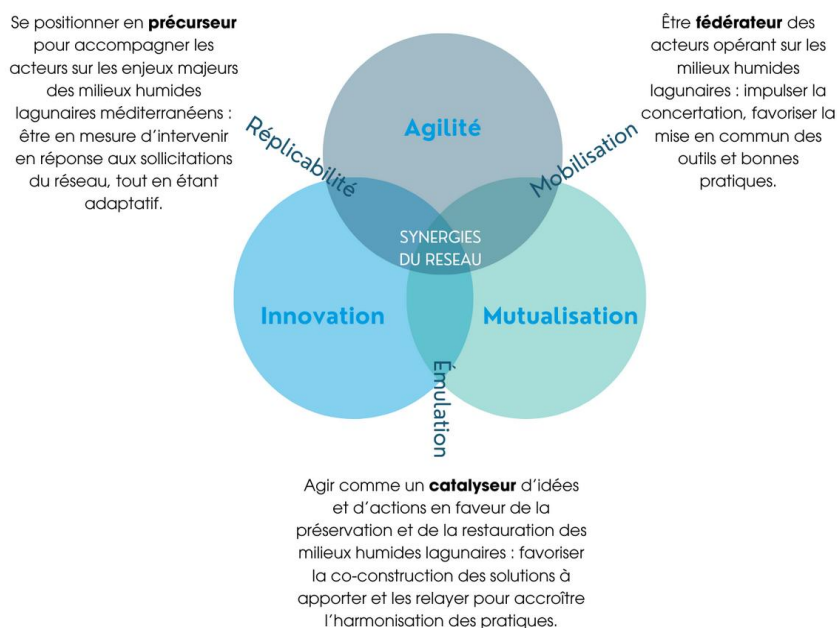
Se positionner en **précurseur** pour accompagner les acteurs sur les enjeux majeurs des milieux humides lagunaires méditerranéens : être en mesure d'intervenir en réponse aux sollicitations du réseau, tout en étant adaptatif.

Être **fédérateur** des acteurs opérant sur les milieux humides lagunaires : impulser la concertation, favoriser la mise en commun des outils et bonnes pratiques.

Agilité

Réplicabilité

Mobilisation

SYNERGIES DU RESEAU

Innovation

Mutualisation

Émulation

Agir comme un **catalyseur** d'idées et d'actions en faveur de la préservation et de la restauration des milieux humides lagunaires : favoriser la co-construction des solutions à apporter et les relayer pour accroître l'harmonisation des pratiques.